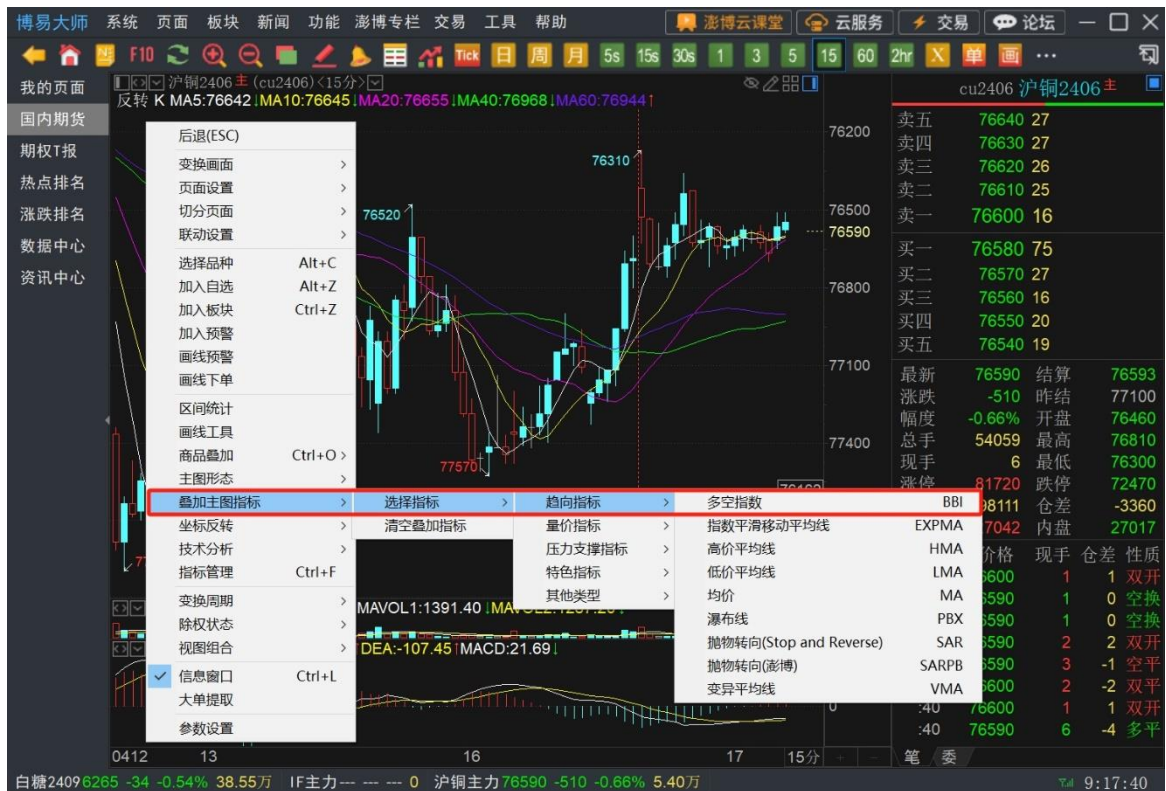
博易大师 系统 页面 板块 新闻 功能 澎博专栏 交易 工具 帮助
澎博云课堂 云服务 交易 论坛

F10 Tick 日 周 月 5s 15s 30s 1 3 5 15 60 2hr X 单 画 ···

我的页面
国内期货
期权T报
热点排名
涨跌排名
数据中心
资讯中心

沪铜2406主 (cu2406)〈15分〉
反转 K MA5:76642↓MA10:76645↓MA20:76655↓MA40:76968↓MA60:76944↑

76310
76520
77570

76200
76500
76590
76800
77100
77400

后退(ESC)
变换画面 >
页面设置 >
切分页面 >
联动设置 >
选择品种 Alt+C
加入自选 Alt+Z
加入板块 Ctrl+Z
加入预警
画线预警
画线下单
区间统计
画线工具
商品叠加 Ctrl+O >
主图形态 >
叠加主图指标 >
坐标反转 >
技术分析 >
指标管理 Ctrl+F
变换周期 >
除权状态 >
视图组合 >
信息窗口 Ctrl+L
大单提取
参数设置

选择指标 >
清空叠加指标

趋向指标 >
量价指标 >
压力支撑指标 >
特色指标 >
其他类型 >

| 多空指数 | BBI |
|---|---|
| 指数平滑移动平均线 | EXPMA |
| 高价平均线 | HMA |
| 低价平均线 | LMA |
| 均价 | MA |
| 瀑布线 | PBX |
| 抛物转向(Stop and Reverse) | SAR |
| 抛物转向(澎博) | SARPB |
| 变异平均线 | VMA |

MAVOL1:1391.40↓MAV
DEA:-107.45↓MACD:21.69↓

0412 13 16 17 15分

cu2406 沪铜2406主

| 卖五 | 76640 | 27 |
|---|---|---|
| 卖四 | 76630 | 27 |
| 卖三 | 76620 | 26 |
| 卖二 | 76610 | 25 |
| 卖一 | 76600 | 16 |
| 买一 | 76580 | 75 |
| 买二 | 76570 | 27 |
| 买三 | 76560 | 16 |
| 买四 | 76550 | 20 |
| 买五 | 76540 | 19 |

| 最新 | 76590 | 结算 | 76593 |
|---|---|---|---|
| 涨跌 | -510 | 昨结 | 77100 |
| 幅度 | -0.66% | 开盘 | 76460 |
| 总手 | 54059 | 最高 | 76810 |
| 现手 | 6 | 最低 | 76300 |
| 涨停 | 81720 | 跌停 | 72470 |
| | 98111 | 仓差 | -3360 |
| | 7042 | 内盘 | 27017 |

| 价格 | 现手 | 仓差 | 性质 |
|---|---|---|---|
| 6600 | 1 | 1 | 双开 |
| 6590 | 1 | 0 | 空换 |
| 6590 | 1 | 0 | 空换 |
| 6590 | 2 | 2 | 双开 |
| 6590 | 3 | -1 | 空平 |
| 6600 | 2 | -2 | 双平 |
| :40 76600 | 1 | 1 | 双开 |
| :40 76590 | 6 | -4 | 多平 |

笔 委

白糖2409 6265 -34 -0.54% 38.55万 IF主力--- --- --- 0 沪铜主力 76590 -510 -0.66% 5.40万 9:17:40